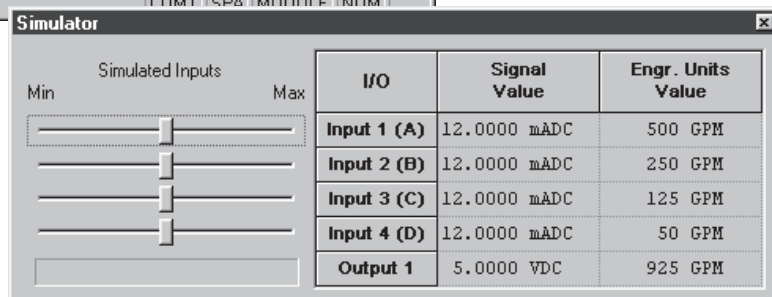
COM1 | SPA MODULE | NUM

Simulator

Simulated Inputs
Min Max

| I/O | Signal Value | Engr. Units Value |
|---|---|---|
| Input 1 (A) | 12.0000 mADC | 500 GPM |
| Input 2 (B) | 12.0000 mADC | 250 GPM |
| Input 3 (C) | 12.0000 mADC | 125 GPM |
| Input 4 (D) | 12.0000 mADC | 50 GPM |
| Output 1 | 5.0000 VDC | 925 GPM |